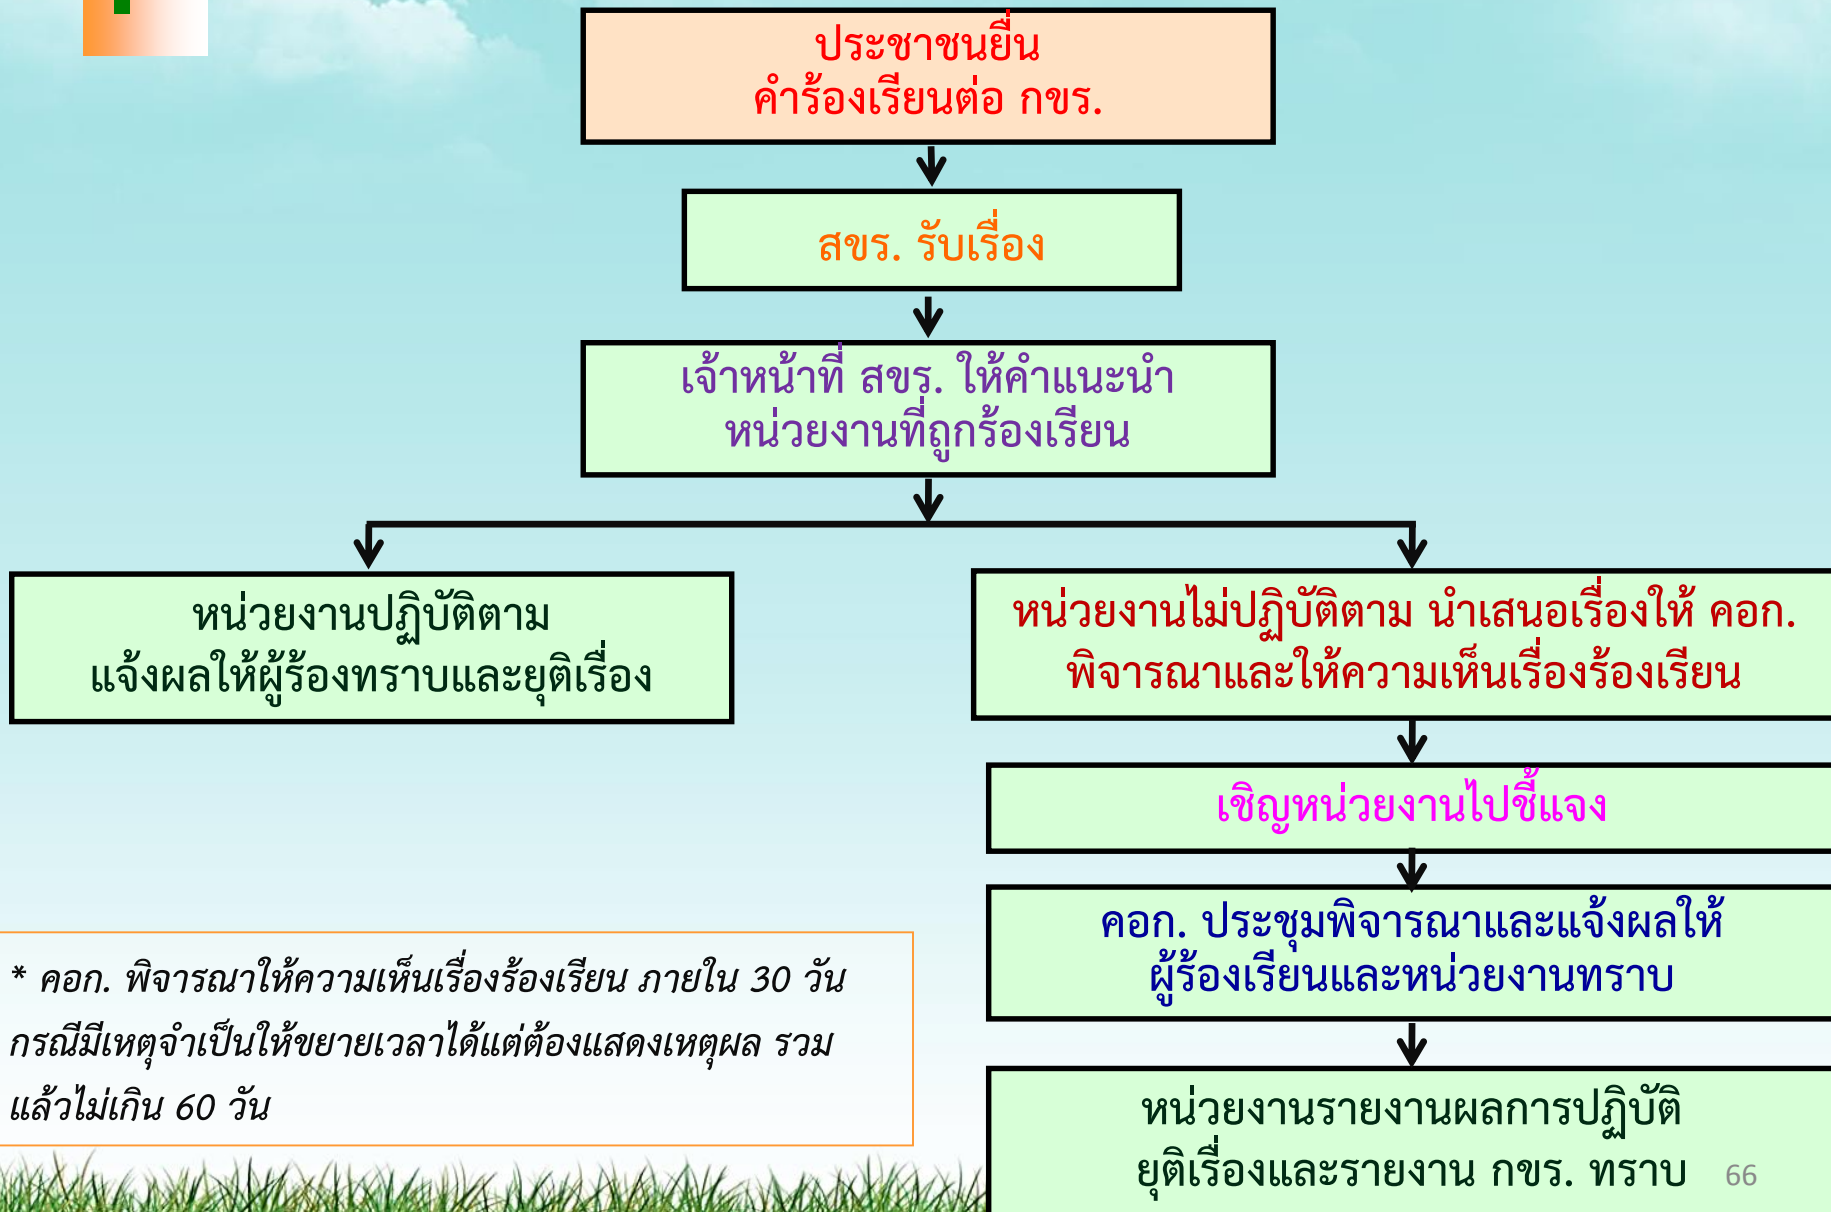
ประชาชนยื่น
คำร้องเรียนต่อ กขร.

สขร. รับเรื่อง

เจ้าหน้าที่ สขร. ให้คำแนะนำ
หน่วยงานที่ถูกร้องเรียน

หน่วยงานปฏิบัติตาม
แจ้งผลให้ผู้ร้องทราบและยุติเรื่อง

หน่วยงานไม่ปฏิบัติตาม นำเสนอเรื่องให้ คอก.
พิจารณาและให้ความเห็นเรื่องร้องเรียน

เชิญหน่วยงานไปชี้แจง

คอก. ประชุมพิจารณาและแจ้งผลให้
ผู้ร้องเรียนและหน่วยงานทราบ

หน่วยงานรายงานผลการปฏิบัติ
ยุติเรื่องและรายงาน กขร. ทราบ

* คอก. พิจารณาให้ความเห็นเรื่องร้องเรียน ภายใน 30 วัน กรณีมีเหตุจำเป็นให้ขยายเวลาได้แต่ต้องแสดงเหตุผล รวมแล้วไม่เกิน 60 วัน

66